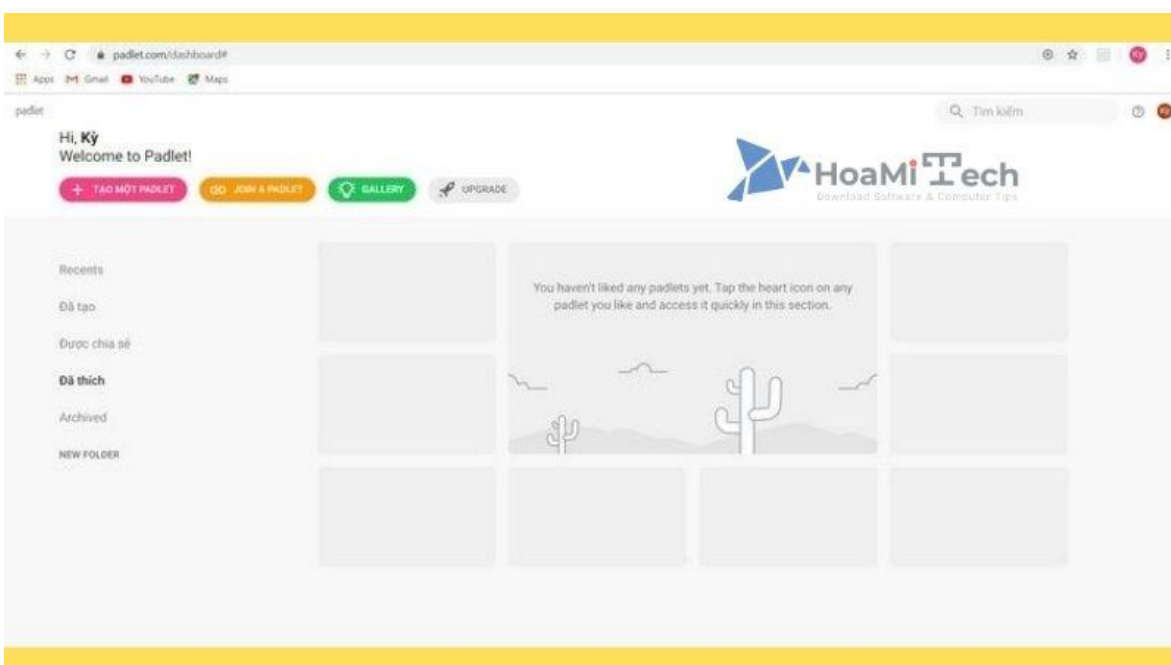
padlet.com/dashboard#

Apps Gmail YouTube Maps

padlet

Tìm kiếm

Hi, Kỳ
Welcome to Padlet!

+ TẠO MỘT PADLET JOIN A PADLET GALLERY UPGRADE

HoaMi Tech
Download Software & Computer Tips

Recents

Đã tạo

Được chia sẻ

Đã thích

Archived

NEW FOLDER

You haven't liked any padlets yet. Tap the heart icon on any padlet you like and access it quickly in this section.